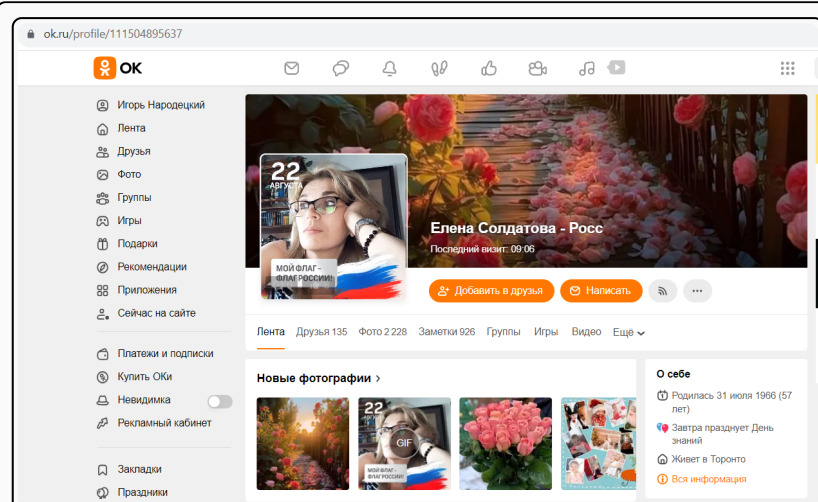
ok.ru/profile/111504895637

OK

Игорь Народецкий
Лента
Друзья
Фото
Группы
Игры
Подарки
Рекомендации
Приложения
Сейчас на сайте

Платежи и подписки
Купить ОКи
Невидимка
Рекламный кабинет

Закладки
Праздники

22 АВГУСТА

МОЙ ФЛАГ - ФЛАГ РОССИИ!

Елена Солдатова - Росс
Последний визит: 09:06

Добавить в друзья
Написать
...

Лента Друзья 135 Фото 2 228 Заметки 926 Группы Игры Видео Ещё

Новые фотографии >

22 АВГУСТА
GIF
МОЙ ФЛАГ - ФЛАГ РОССИИ!

О себе
Родилась 31 июля 1966 (57 лет)
Завтра празднует День знаний
Живет в Торонто
Вся информация